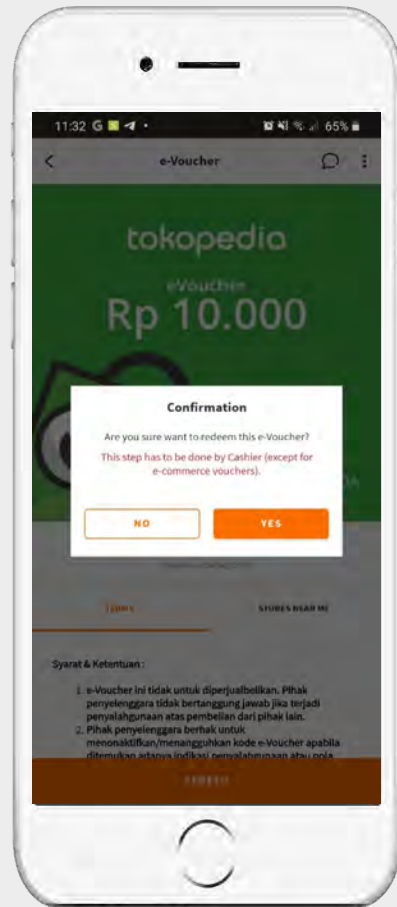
11:32 G

65%

e-Voucher

tokopedia

eVoucher

Rp 10.000

Confirmation

Are you sure want to redeem this e-Voucher?

This step has to be done by Cashier (except for e-commerce vouchers).

NO

YES

TERMS

STORES NEAR ME

Syarat & Ketentuan :

1. e-Voucher ini tidak untuk diperjualbelikan. Pihak penyelenggara tidak bertanggung jawab jika terjadi penyalahgunaan atas pembelian dari pihak lain.

2. Pihak penyelenggara berhak untuk menonaktifkan/menangguhkan kode e-Voucher apabila ditemukan adanya indikasi penyalahgunaan atau pola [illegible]

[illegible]